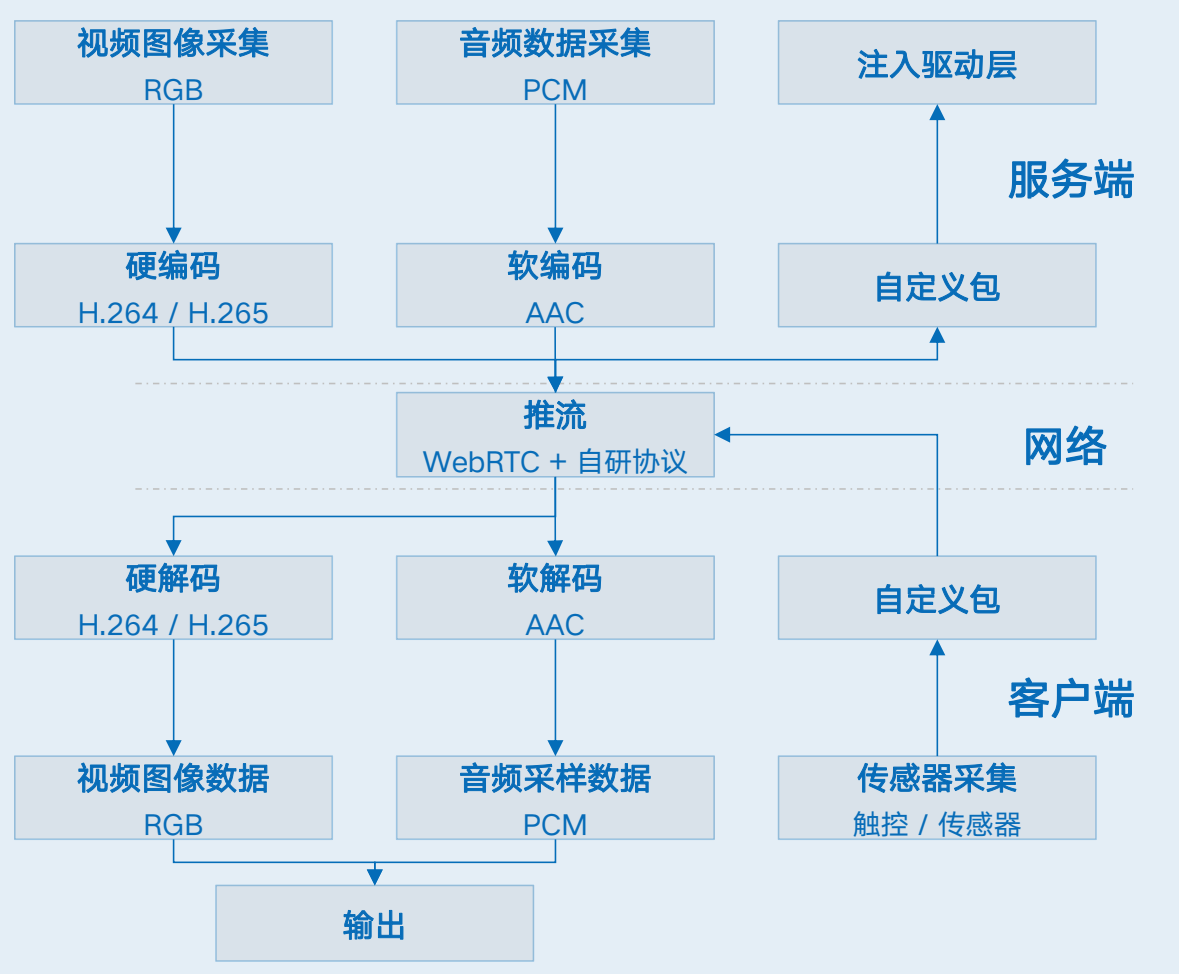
视频图像采集
RGB

音频数据采集
PCM

注入驱动层

服务端

硬编码
H.264 / H.265

软编码
AAC

自定义包

推流
WebRTC + 自研协议

网络

硬解码
H.264 / H.265

软解码
AAC

自定义包

客户端

视频图像数据
RGB

音频采样数据
PCM

传感器采集
触控 / 传感器

输出